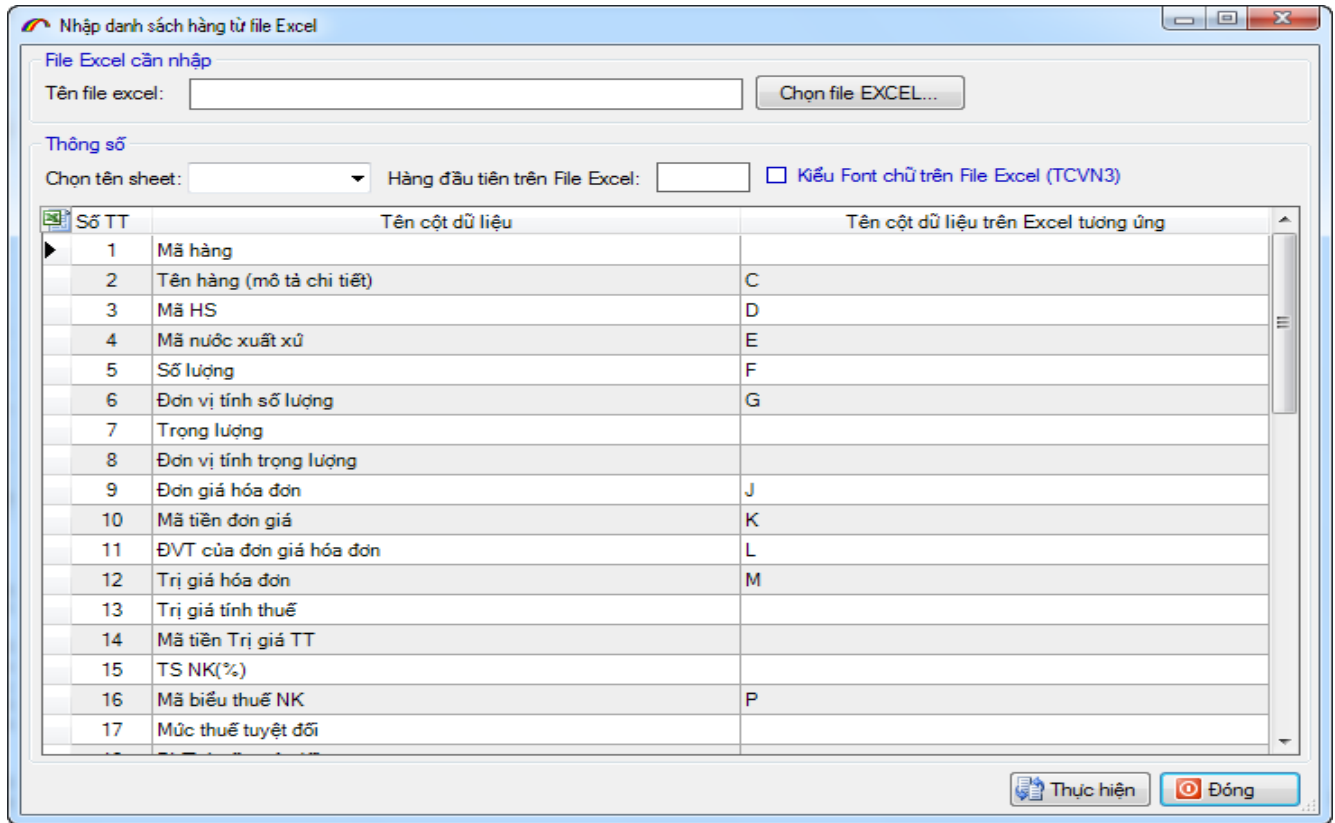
Nhập danh sách hàng từ file Excel

File Excel cần nhập
Tên file excel:
Chọn file EXCEL...

Thông số
Chọn tên sheet:
Hàng đầu tiên trên File Excel:
Kiểu Font chữ trên File Excel (TCVN3)

| Số TT | Tên cột dữ liệu | Tên cột dữ liệu trên Excel tương ứng |
|---|---|---|
| 1 | Mã hàng | |
| 2 | Tên hàng (mô tả chi tiết) | C |
| 3 | Mã HS | D |
| 4 | Mã nước xuất xứ | E |
| 5 | Số lượng | F |
| 6 | Đơn vị tính số lượng | G |
| 7 | Trọng lượng | |
| 8 | Đơn vị tính trọng lượng | |
| 9 | Đơn giá hóa đơn | J |
| 10 | Mã tiền đơn giá | K |
| 11 | ĐVT của đơn giá hóa đơn | L |
| 12 | Trị giá hóa đơn | M |
| 13 | Trị giá tính thuế | |
| 14 | Mã tiền Trị giá TT | |
| 15 | TS NK(%) | |
| 16 | Mã biểu thuế NK | P |
| 17 | Mức thuế tuyệt đối | |
| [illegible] | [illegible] | |

Thực hiện
Đóng